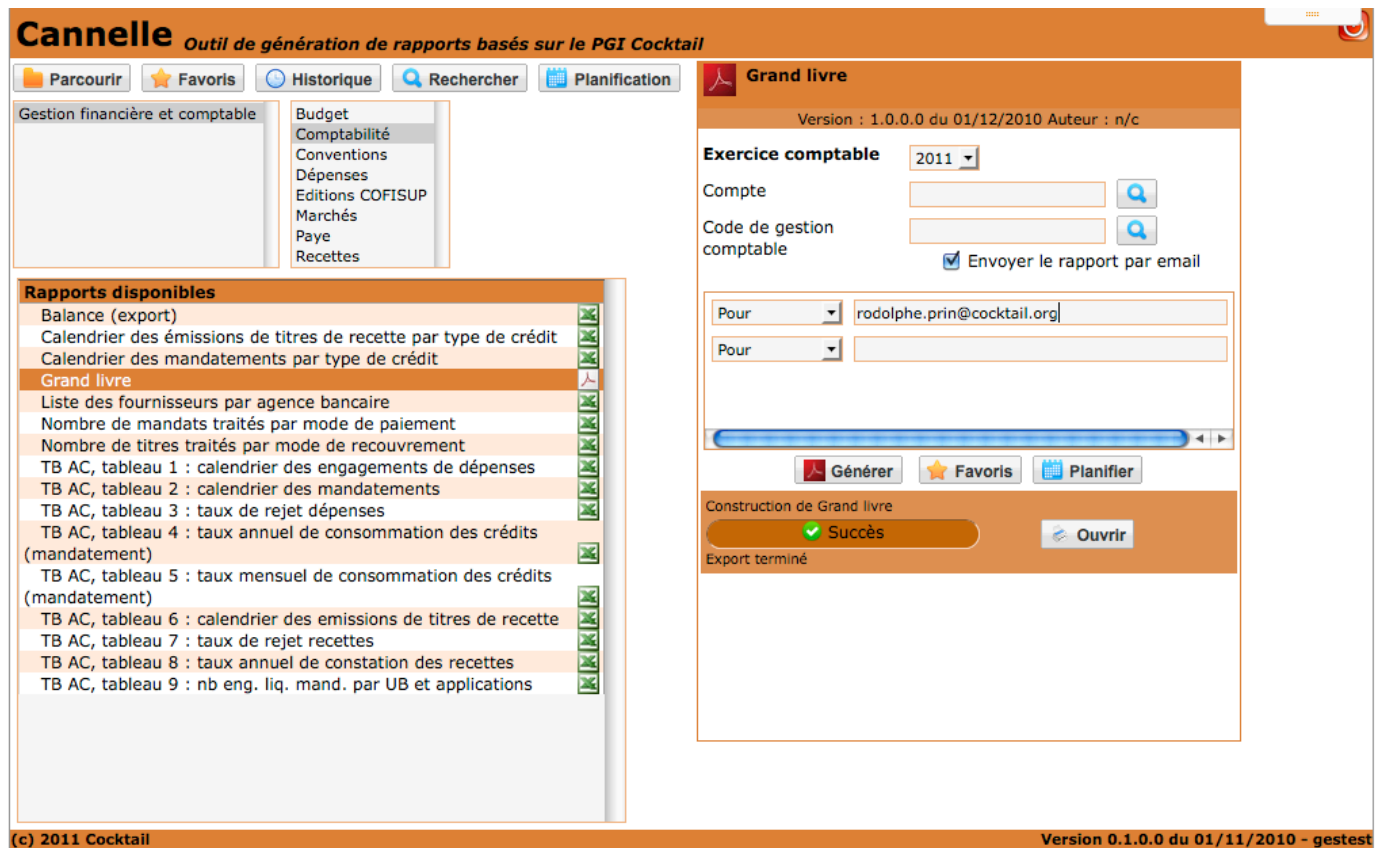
Cannelle Outil de génération de rapports basés sur le PGI Cocktail

Parcourir Favoris Historique Rechercher Planification

Gestion financière et comptable

Budget
Comptabilité
Conventions
Dépenses
Editions COFISUP
Marchés
Paye
Recettes

Rapports disponibles
Balance (export)
Calendrier des émissions de titres de recette par type de crédit
Calendrier des mandatements par type de crédit
Grand livre
Liste des fournisseurs par agence bancaire
Nombre de mandats traités par mode de paiement
Nombre de titres traités par mode de recouvrement
TB AC, tableau 1 : calendrier des engagements de dépenses
TB AC, tableau 2 : calendrier des mandatements
TB AC, tableau 3 : taux de rejet dépenses
TB AC, tableau 4 : taux annuel de consommation des crédits (mandatement)
TB AC, tableau 5 : taux mensuel de consommation des crédits (mandatement)
TB AC, tableau 6 : calendrier des emissions de titres de recette
TB AC, tableau 7 : taux de rejet recettes
TB AC, tableau 8 : taux annuel de constation des recettes
TB AC, tableau 9 : nb eng. liq. mand. par UB et applications

Grand livre
Version : 1.0.0.0 du 01/12/2010 Auteur : n/c

Exercice comptable 2011
Compte
Code de gestion comptable
Envoyer le rapport par email

Pour rodolphe.prin@cocktail.org
Pour

Générer Favoris Planifier

Construction de Grand livre
Succès
Ouvrir
Export terminé

(c) 2011 Cocktail
Version 0.1.0.0 du 01/11/2010 - gestest